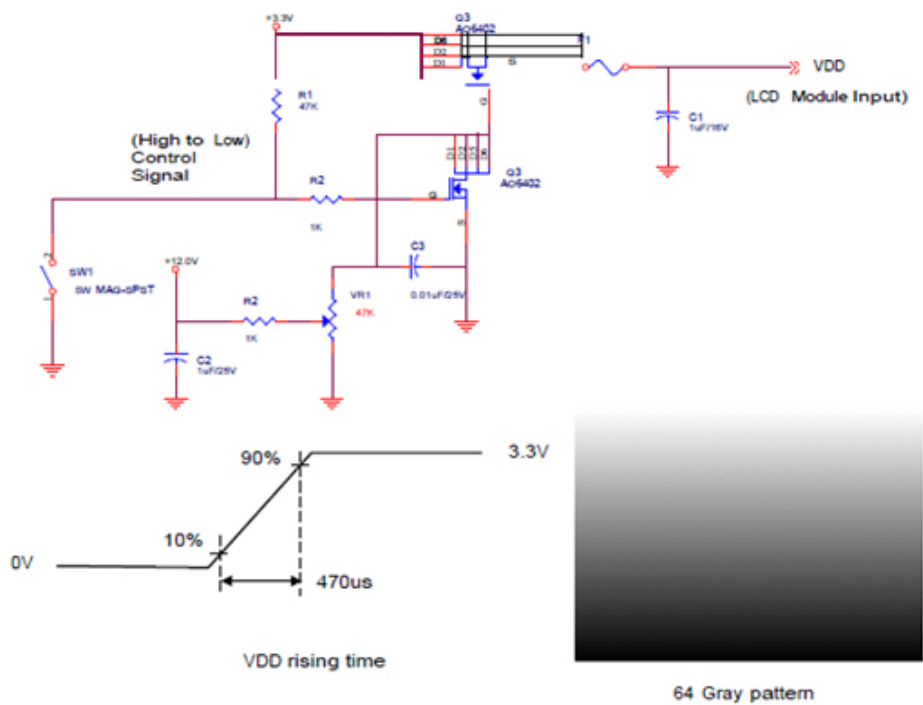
+3.3V

Q3
AO6402

D6
D2
D1

G

S

F1

VDD

(LCD Module Input)

C1
1uF/16V

R1
47K

(High to Low)
Control
Signal

R2
1K

G

Q3
AO6402

S

SW1
SW MAG-SPST

+12.0V

C3
0.01uF/25V

R2
1K

VR1
47K

C2
1uF/25V

90%

3.3V

10%

0V

470us

VDD rising time

64 Gray pattern